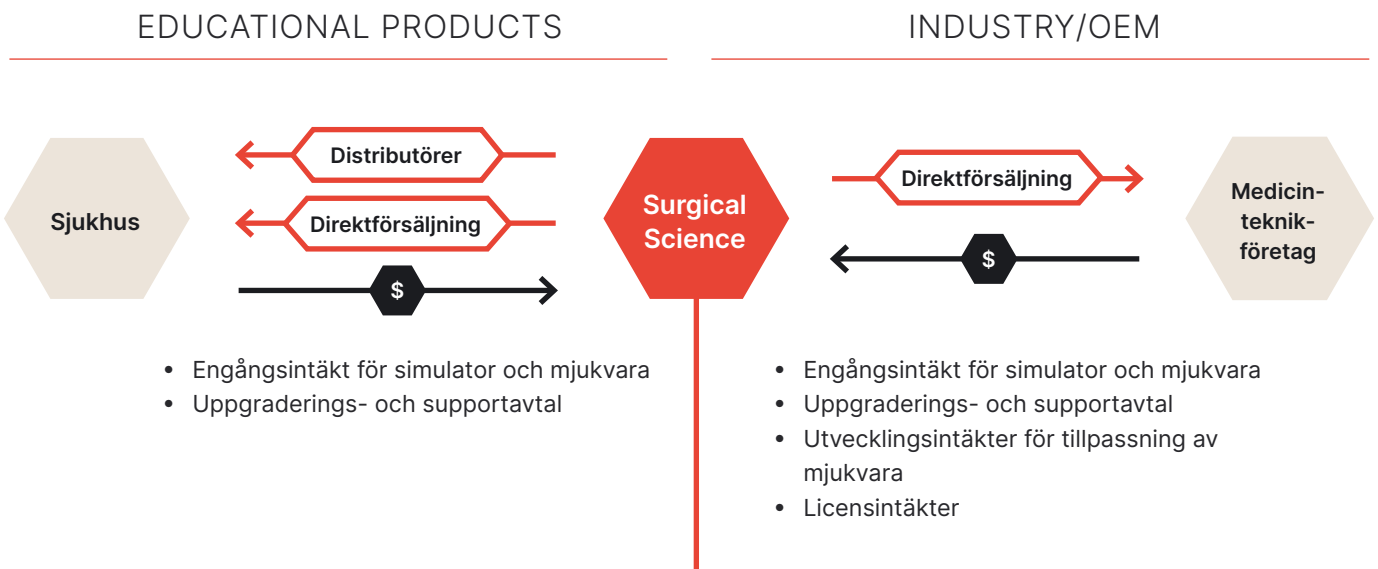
EDUCATIONAL PRODUCTS

Sjukhus

Distributörer

Direktförsäljning

$

- Engångsintäkt för simulator och mjukvara
- Uppgraderings- och supportavtal

Surgical Science

INDUSTRY/OEM

Direktförsäljning

$

Medicinteknikföretag

- Engångsintäkt för simulator och mjukvara
- Uppgraderings- och supportavtal
- Utvecklingsintäkter för tillpassning av mjukvara
- Licensintäkter